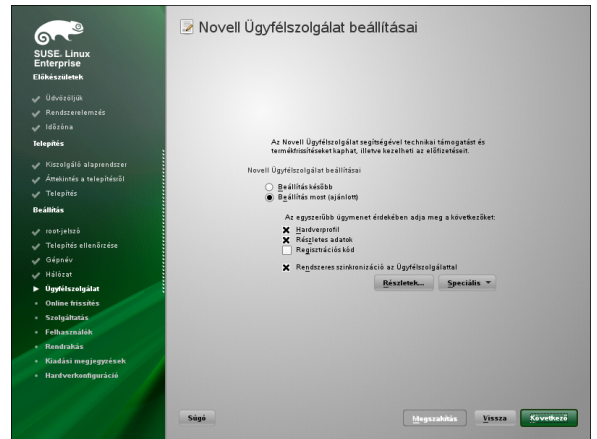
SUSE. Linux Enterprise

Előkészületek

Üdvözöljük
Rendszerelemzés
Időzóna

Telepítés

Kiszolgáló alaprendszer
Áttekintés a telepítésről
Telepítés

Beállítás

root-jelszó
Telepítés ellenőrzése
Gépnév
Hálózat
Ügyfélszolgálat
Online frissítés
Szolgáltatás
Felhasználók
Rendrakás
Kiadási megjegyzések
Hardverkonfiguráció

Novell Ügyfélszolgálat beállításai

Az Novell Ügyfélszolgálat segítségével technikai támogatást és termékfrissítéseket kaphat, illetve kezelheti az előfizetéseit.

Novell Ügyfélszolgálat beállításai

Beállítás később
Beállítás most (ajánlott)

Az egyszerűbb ügymenet érdekében adja meg a következőket:

Hardverprofil
Részletes adatok
Regisztrációs kód

Rendszeres szinkronizáció az Ügyfélszolgálattal

Részletek...
Speciális

Súgó
Megszakítás
Vissza
Következő